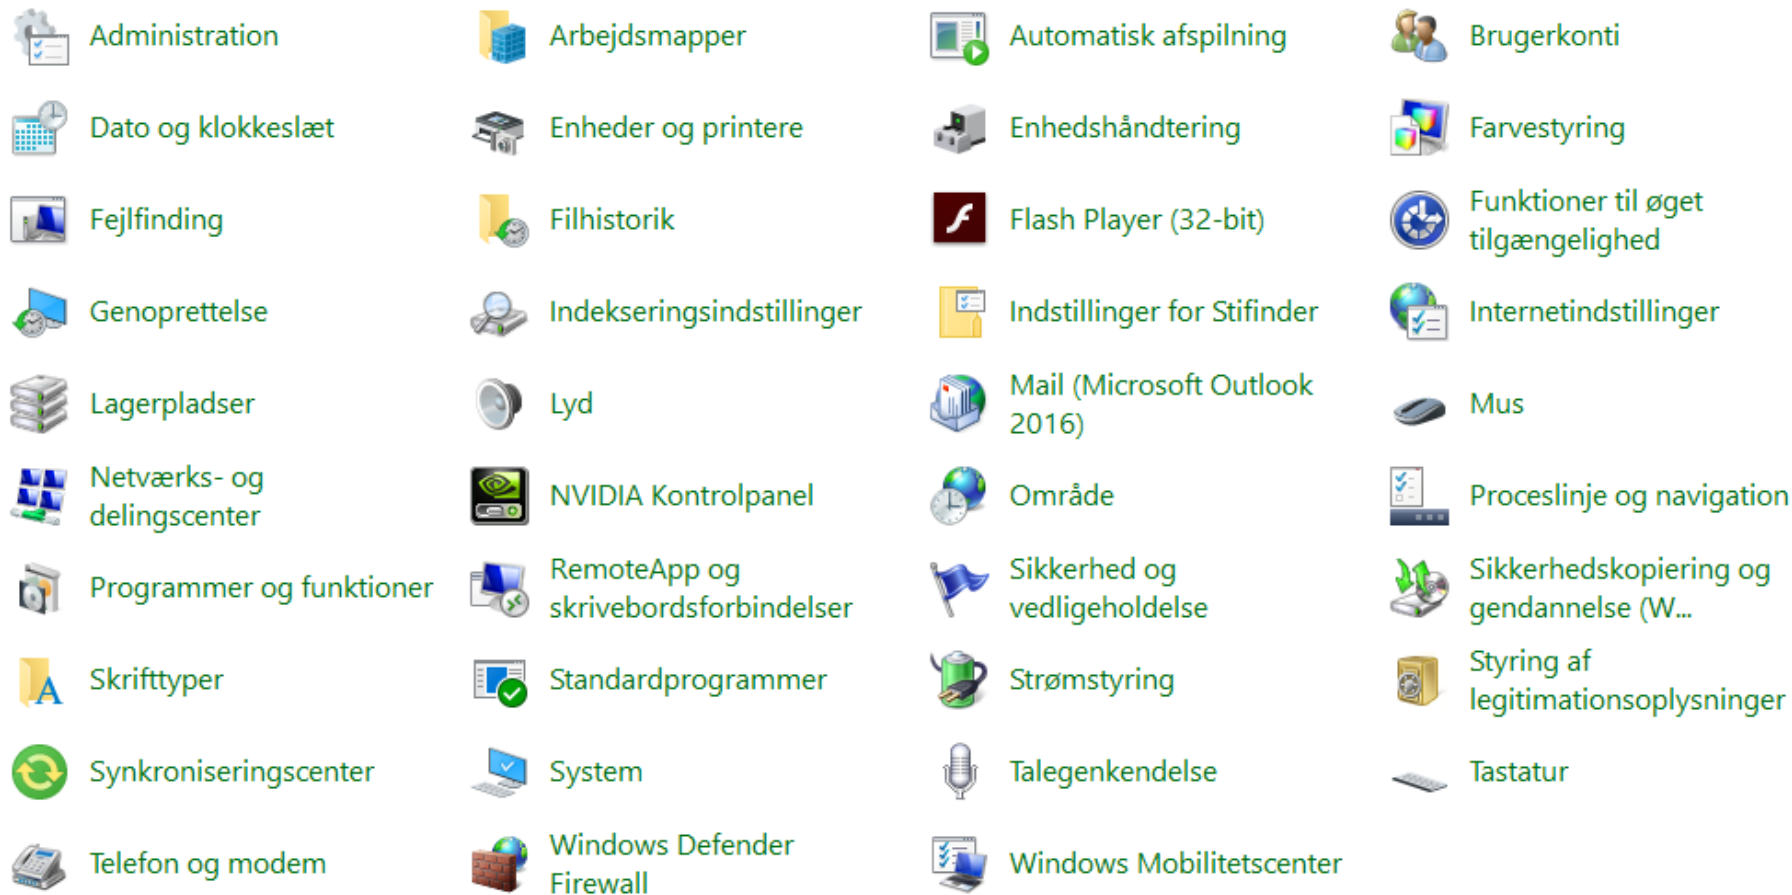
Administration
Arbejdsmapper
Automatisk afspilning
Brugerkonti
Dato og klokkeslæt
Enheder og printere
Enhedshåndtering
Farvestyring
Fejlfinding
Filhistorik
Flash Player (32-bit)
Funktioner til øget tilgængelighed
Genoprettelse
Indekseringsindstillinger
Indstillinger for Stifinder
Internetindstillinger
Lagerpladser
Lyd
Mail (Microsoft Outlook 2016)
Mus
Netværks- og delingscenter
NVIDIA Kontrolpanel
Område
Proceslinje og navigation
Programmer og funktioner
RemoteApp og skrivebordsforbindelser
Sikkerhed og vedligeholdelse
Sikkerhedskopiering og gendannelse (W...
Skrifttyper
Standardprogrammer
Strømstyring
Styring af legitimationsoplysninger
Synkroniseringscenter
System
Talegenkendelse
Tastatur
Telefon og modem
Windows Defender Firewall
Windows Mobilitetscenter